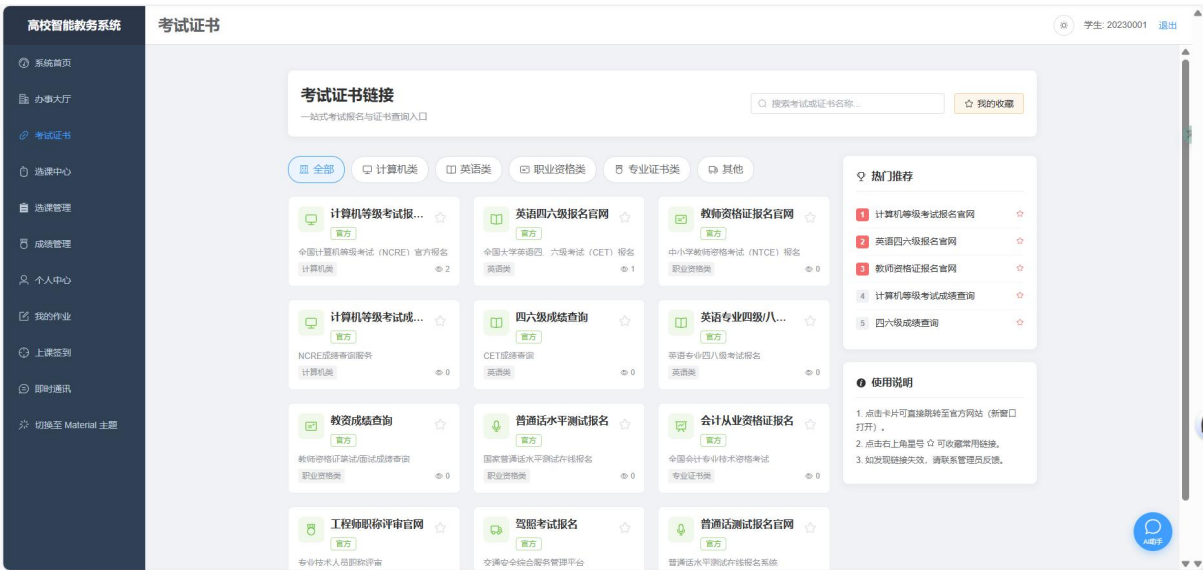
高校智能教务系统

系统首页
办事大厅
考试证书
选课中心
选课管理
成绩管理
个人中心
我的作业
上课签到
即时通讯
切换至 Material 主题

考试证书

学生: 20230001 退出

考试证书链接
一站式考试报名与证书查询入口

搜索考试或证书名称...
我的收藏

全部 计算机类 英语类 职业资格类 专业证书类 其他

计算机等级考试报...
官方
全国计算机等级考试（NCRE）官方报名
计算机类 2

英语四六级报名官网
官方
全国大学英语四、六级考试（CET）报名
英语类 1

教师资格证报名官网
官方
中小学教师资格考试（NTCE）报名
职业资格类 0

计算机等级考试成...
官方
NCRE成绩查询服务
计算机类 0

四六级成绩查询
官方
CET成绩查询
英语类 0

英语专业四级/八...
官方
英语专业四八级考试报名
英语类 0

教资成绩查询
官方
教师资格证笔试/面试成绩查询
职业资格类 0

普通话水平测试报名
官方
国家普通话水平测试在线报名
职业资格类 0

会计从业资格证报名
官方
全国会计专业技术资格考试
专业证书类 0

工程师职称评审官网
官方
专业技术人员职称评审

驾照考试报名
官方
交通安全综合服务管理平台

普通话测试报名官网
官方
普通话水平测试在线报名系统

热门推荐
1 计算机等级考试报名官网
2 英语四六级报名官网
3 教师资格证报名官网
4 计算机等级考试成绩查询
5 四六级成绩查询

使用说明
1. 点击卡片可直接跳转至官方网站（新窗口打开）。
2. 点击右上角星号 ☆ 可收藏常用链接。
3. 如发现链接失效，请联系管理员反馈。

AI助手